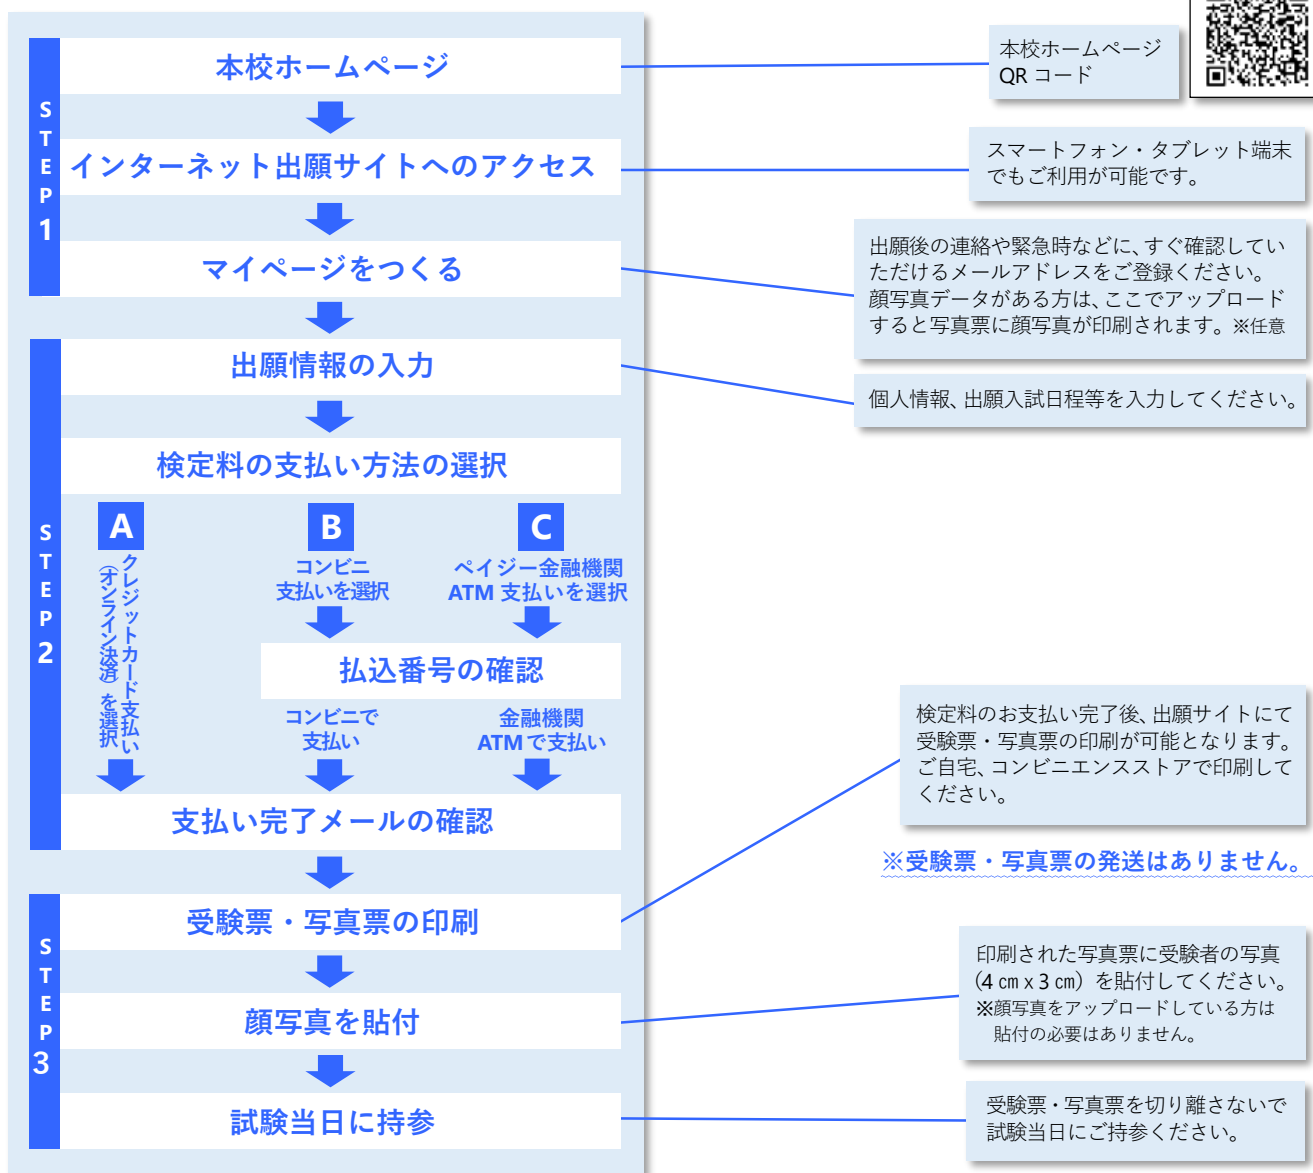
STEP 1

本校ホームページ

インターネット出願サイトへのアクセス

マイページをつくる

STEP 2

出願情報の入力

検定料の支払い方法の選択

A
クレジットカード支払い（オンライン決済）を選択

B
コンビニ支払いを選択

C
ペイジー金融機関ATM 支払いを選択

払込番号の確認

コンビニで支払い

金融機関ATMで支払い

支払い完了メールの確認

STEP 3

受験票・写真票の印刷

顔写真を貼付

試験当日に持参

本校ホームページ
QR コード

スマートフォン・タブレット端末でもご利用が可能です。

出願後の連絡や緊急時などに、すぐ確認していただけるメールアドレスをご登録ください。顔写真データがある方は、ここでアップロードすると写真票に顔写真が印刷されます。※任意

個人情報、出願入試日程等を入力してください。

検定料のお支払い完了後、出願サイトにて受験票・写真票の印刷が可能となります。ご自宅、コンビニエンスストアで印刷してください。

※受験票・写真票の発送はありません。

印刷された写真票に受験者の写真（4 cm x 3 cm）を貼付してください。
※顔写真をアップロードしている方は貼付の必要はありません。

受験票・写真票を切り離さないで試験当日にご持参ください。